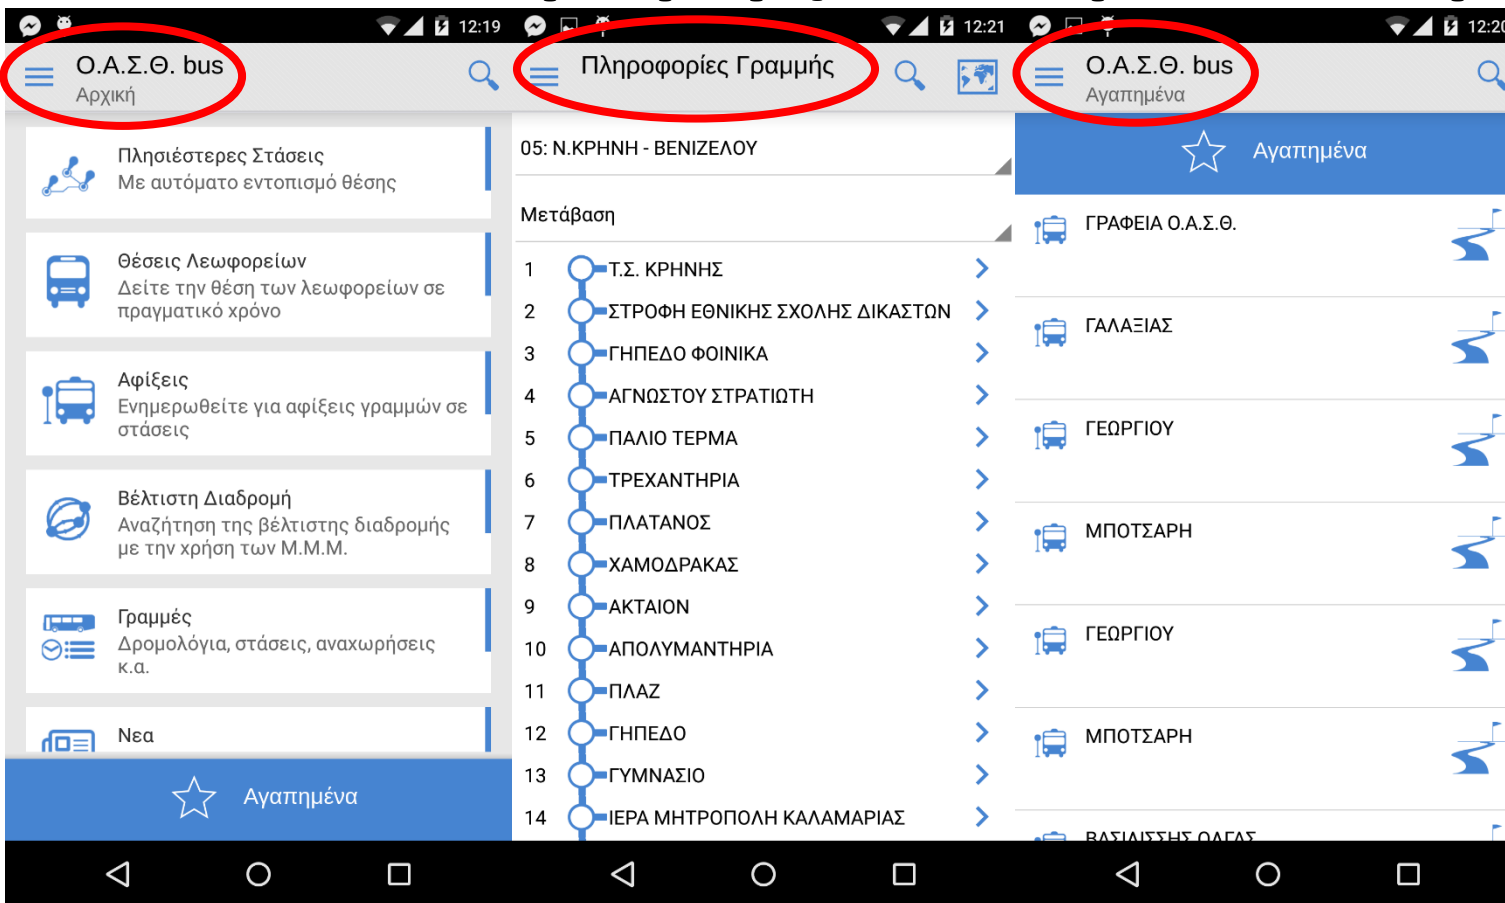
12:19

Ο.Α.Σ.Θ. bus
Αρχική

Πλησιέστερες Στάσεις
Με αυτόματο εντοπισμό θέσης

Θέσεις Λεωφορείων
Δείτε την θέση των λεωφορείων σε πραγματικό χρόνο

Αφίξεις
Ενημερωθείτε για αφίξεις γραμμών σε στάσεις

Βέλτιστη Διαδρομή
Αναζήτηση της βέλτιστης διαδρομής με την χρήση των Μ.Μ.Μ.

Γραμμές
Δρομολόγια, στάσεις, αναχωρήσεις κ.α.

Νεα

Αγαπημένα

12:21

Πληροφορίες Γραμμής

05: Ν.ΚΡΗΝΗ - ΒΕΝΙΖΕΛΟΥ

Μετάβαση

1 Τ.Σ. ΚΡΗΝΗΣ
2 ΣΤΡΟΦΗ ΕΘΝΙΚΗΣ ΣΧΟΛΗΣ ΔΙΚΑΣΤΩΝ
3 ΓΗΠΕΔΟ ΦΟΙΝΙΚΑ
4 ΑΓΝΩΣΤΟΥ ΣΤΡΑΤΙΩΤΗ
5 ΠΑΛΙΟ ΤΕΡΜΑ
6 ΤΡΕΧΑΝΤΗΡΙΑ
7 ΠΛΑΤΑΝΟΣ
8 ΧΑΜΟΔΡΑΚΑΣ
9 ΑΚΤΑΙΟΝ
10 ΑΠΟΛΥΜΑΝΤΗΡΙΑ
11 ΠΛΑΖ
12 ΓΗΠΕΔΟ
13 ΓΥΜΝΑΣΙΟ
14 ΙΕΡΑ ΜΗΤΡΟΠΟΛΗ ΚΑΛΑΜΑΡΙΑΣ

12:2

Ο.Α.Σ.Θ. bus
Αγαπημένα

Αγαπημένα

ΓΡΑΦΕΙΑ Ο.Α.Σ.Θ.
ΓΑΛΑΞΙΑΣ
ΓΕΩΡΓΙΟΥ
ΜΠΟΤΣΑΡΗ
ΓΕΩΡΓΙΟΥ
ΜΠΟΤΣΑΡΗ
ΒΑΣΙΛΙΣΣΗΣ ΟΛΓΑΣ